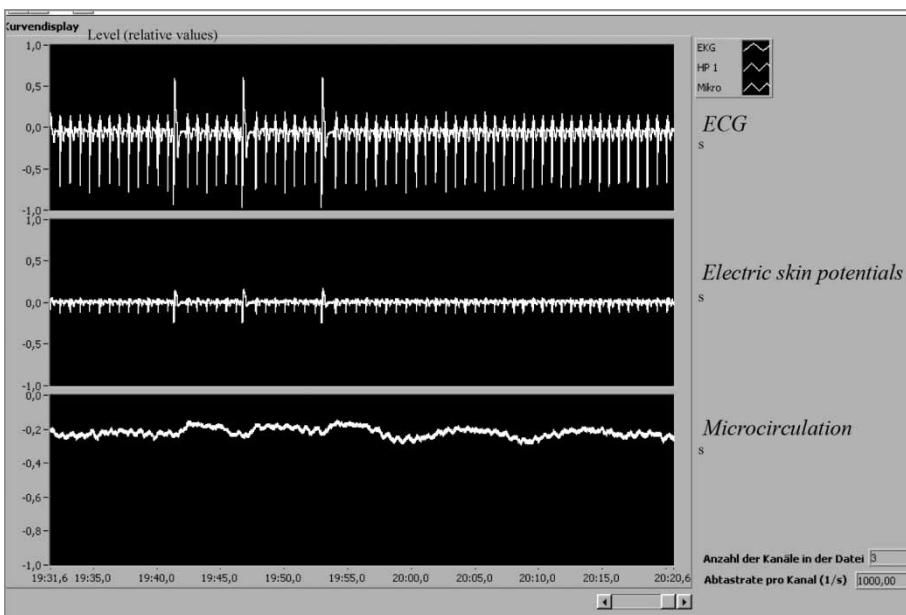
Kurvendisplay
Level (relative values)

EKG
HP 1
Mikro

1,0
0,5
0,0
-0,5
-1,0

ECG
s

1,0
0,5
0,0
-0,5
-1,0

Electric skin potentials
s

0,0
-0,2
-0,4
-0,6
-0,8
-1,0

Microcirculation
s

19:31,6 19:35,0 19:40,0 19:45,0 19:50,0 19:55,0 20:00,0 20:05,0 20:10,0 20:15,0 20:20,6

Anzahl der Kanäle in der Datei 3
Abtastrate pro Kanal (1/s) 1000,00